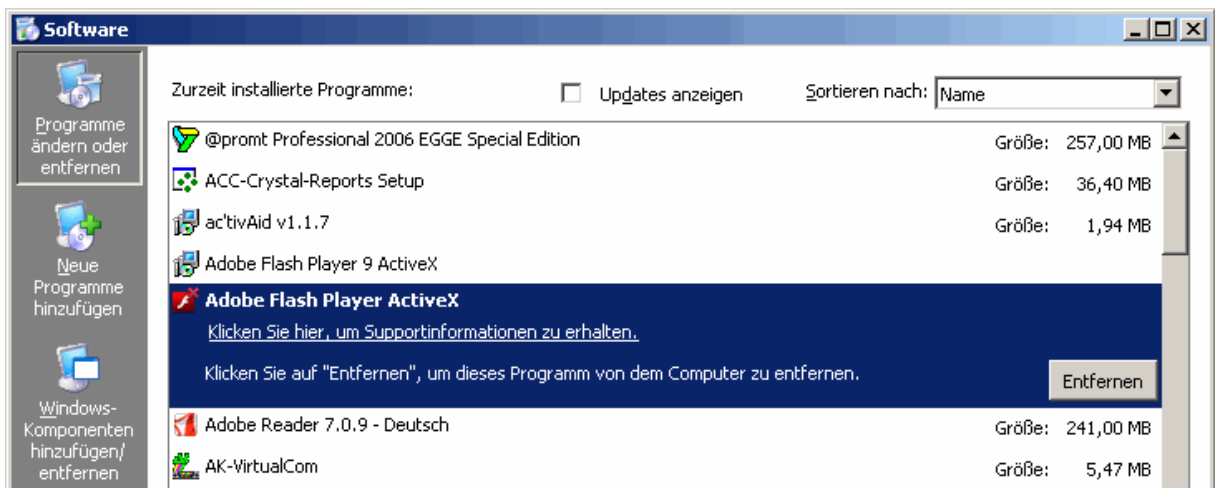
Software

Programme ändern oder entfernen

Neue Programme hinzufügen

Windows-Komponenten hinzufügen/ entfernen

Zurzeit installierte Programme:

Updates anzeigen

Sortieren nach: Name

@promt Professional 2006 EGGE Special Edition Größe: 257,00 MB

ACC-Crystal-Reports Setup Größe: 36,40 MB

ac'tivAid v1.1.7 Größe: 1,94 MB

Adobe Flash Player 9 ActiveX

Adobe Flash Player ActiveX

Klicken Sie hier, um Supportinformationen zu erhalten.

Klicken Sie auf "Entfernen", um dieses Programm von dem Computer zu entfernen.

Entfernen

Adobe Reader 7.0.9 - Deutsch Größe: 241,00 MB

AK-VirtualCom Größe: 5,47 MB